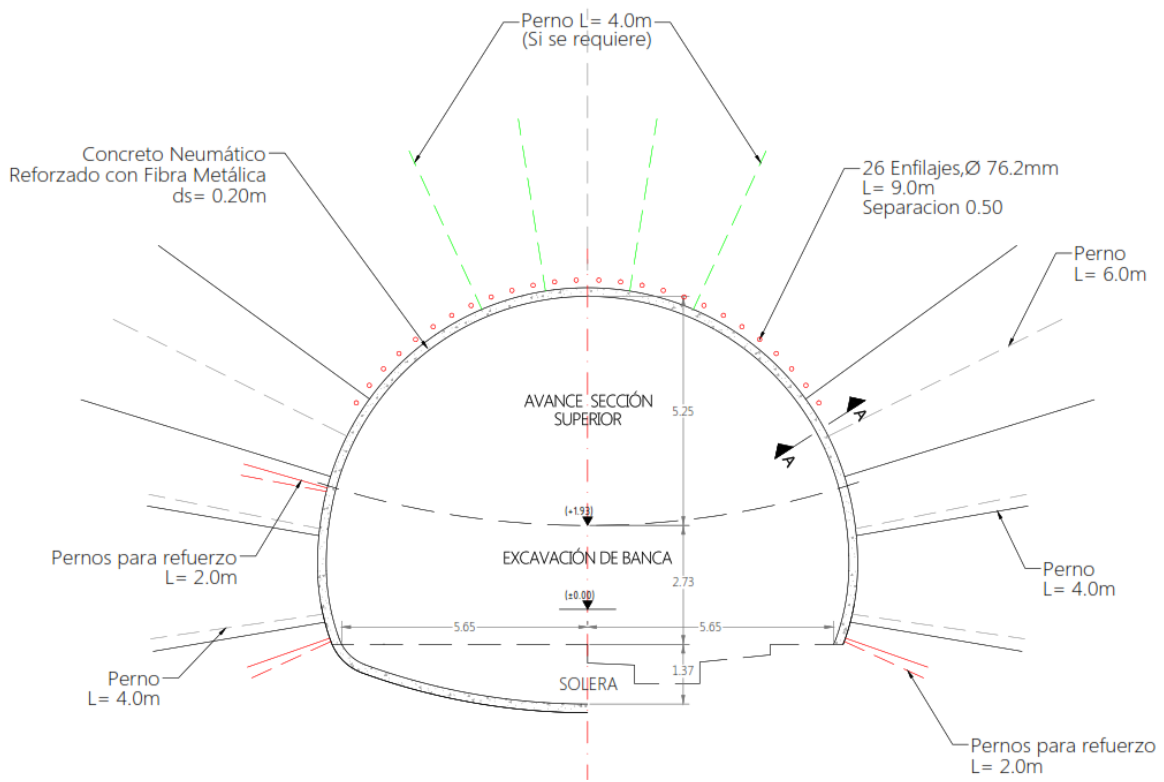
Perno L= 4.0m
(Si se requiere)

Concreto Neumático
Reforzado con Fibra Metálica
ds= 0.20m

26 Enfilajes,Ø 76.2mm
L= 9.0m
Separacion 0.50

Perno
L= 6.0m

AVANCE SECCIÓN
SUPERIOR

5.25

A

A

(+1.93)

EXCAVACIÓN DE BANCA

2.73

(±0.00)

Pernos para refuerzo
L= 2.0m

Perno
L= 4.0m

5.65

5.65

1.37

SOLERA

Perno
L= 4.0m

Pernos para refuerzo
L= 2.0m